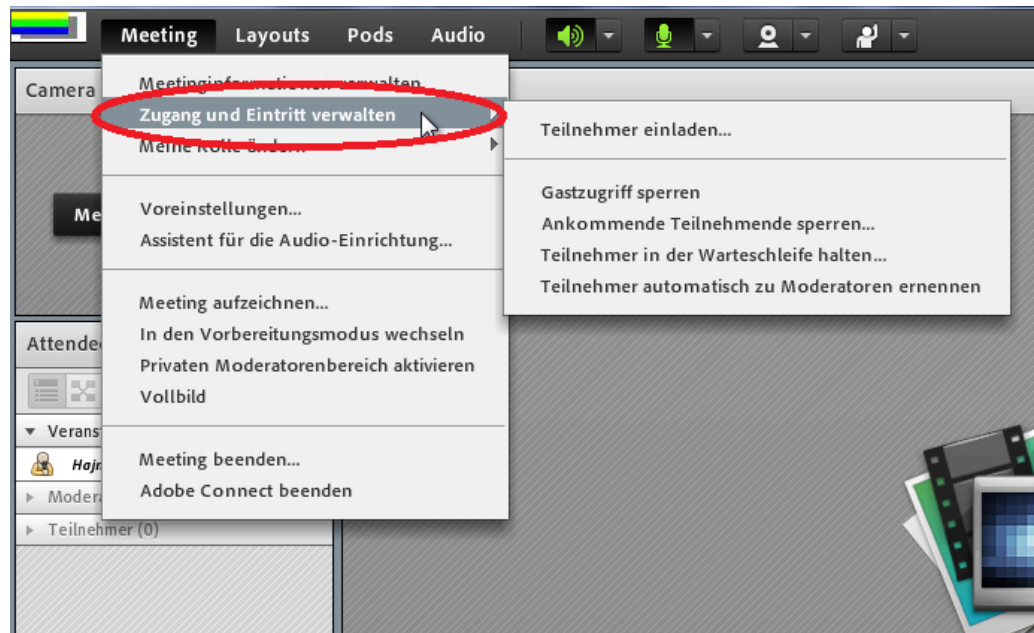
Meeting Layouts Pods Audio

Camera

Me

Attendee

Veranst

Hajr

Modera

Teilnehmer (0)

Meetinginformationen verwalten
Zugang und Eintritt verwalten
Meine Rolle ändern

Voreinstellungen...
Assistent für die Audio-Einrichtung...

Meeting aufzeichnen...
In den Vorbereitungsmodus wechseln
Privaten Moderatorenbereich aktivieren
Vollbild

Meeting beenden...
Adobe Connect beenden

Teilnehmer einladen...

Gastzugriff sperren
Ankommende Teilnehmende sperren...
Teilnehmer in der Warteschleife halten...
Teilnehmer automatisch zu Moderatoren ernennen